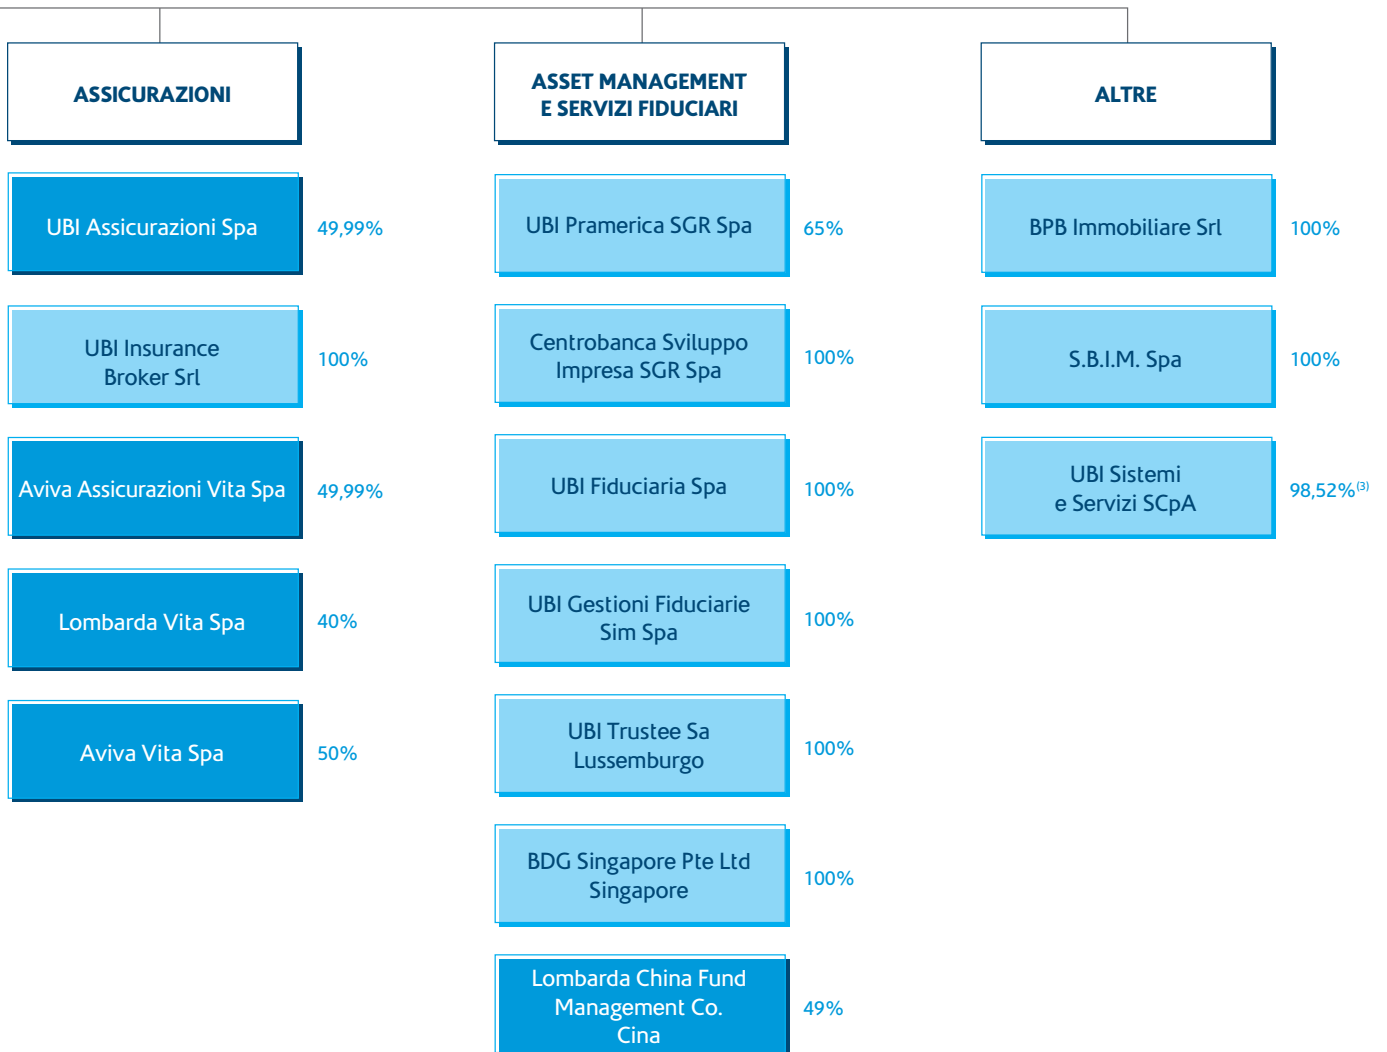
ASSICURAZIONI

UBI Assicurazioni Spa 49,99%

UBI Insurance Broker Srl 100%

Aviva Assicurazioni Vita Spa 49,99%

Lombarda Vita Spa 40%

Aviva Vita Spa 50%

ASSET MANAGEMENT E SERVIZI FIDUCIARI

UBI Pramerica SGR Spa 65%

Centrobanca Sviluppo Impresa SGR Spa 100%

UBI Fiduciaria Spa 100%

UBI Gestioni Fiduciarie Sim Spa 100%

UBI Trustee Sa Lussemburgo 100%

BDG Singapore Pte Ltd Singapore 100%

Lombarda China Fund Management Co. Cina 49%

ALTRE

BPB Immobiliare Srl 100%

S.B.I.M. Spa 100%

UBI Sistemi e Servizi SCpA 98,52%$^{(3)}$